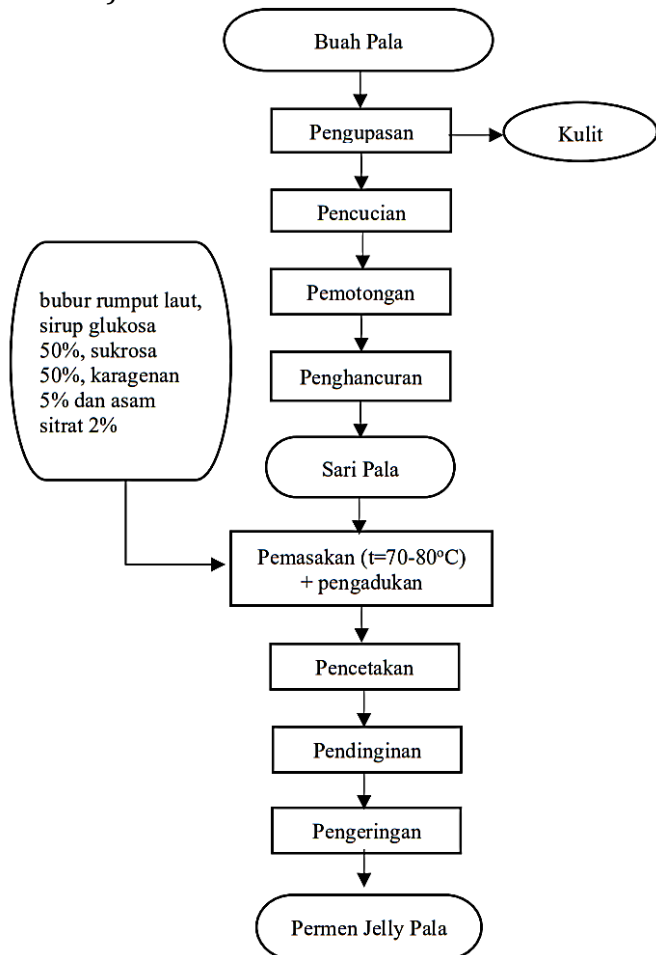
Buah Pala

Pengupasan

Kulit

Pencucian

Pemotongan

Penghancuran

bubur rumput laut, sirup glukosa 50%, sukrosa 50%, karagenan 5% dan asam sitrat 2%

Sari Pala

Pemasakan (t=70-80$^o$C) + pengadukan

Pencetakan

Pendinginan

Pengeringan

Permen Jelly Pala